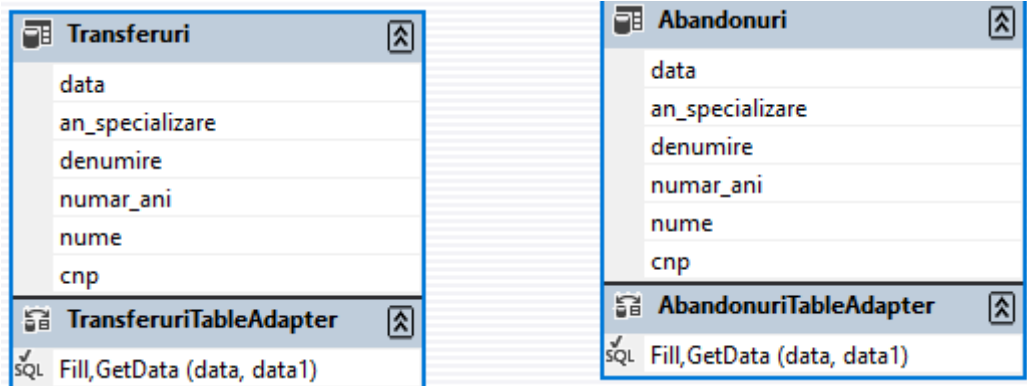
Transferuri

data
an_specializare
denumire
numar_ani
nume
cnp

TransferuriTableAdapter

SQL Fill,GetData (data, data1)

Abandonuri

data
an_specializare
denumire
numar_ani
nume
cnp

AbandonuriTableAdapter

SQL Fill,GetData (data, data1)